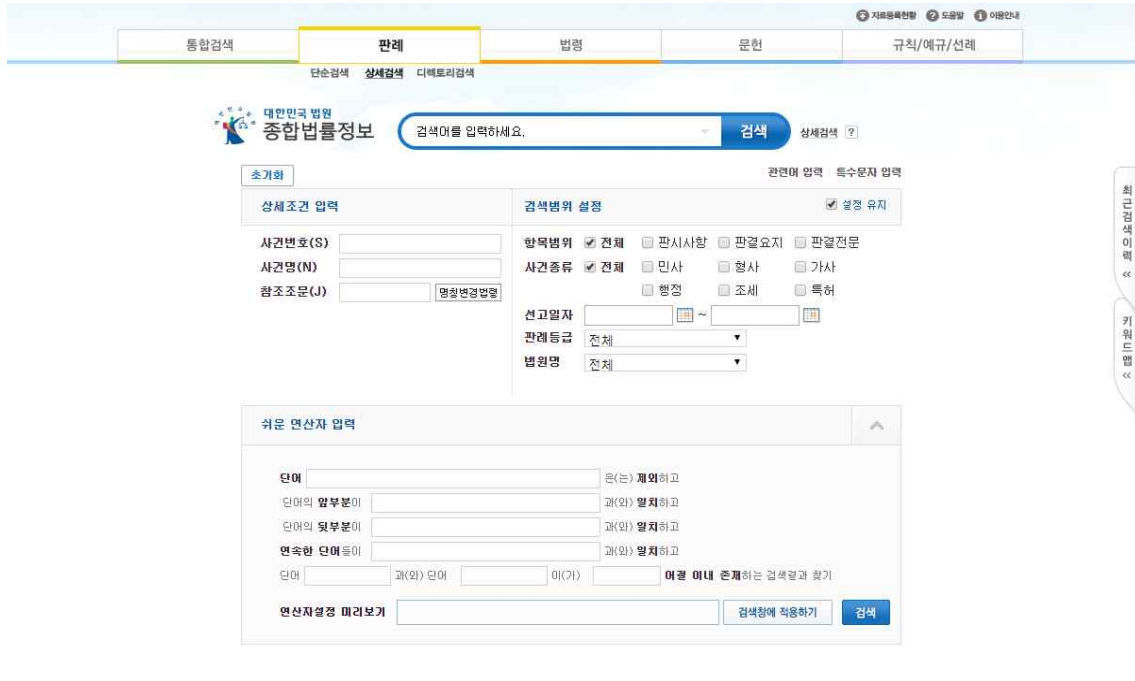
자료등록현황 도움말 이용안내

통합검색 판례 법령 문헌 규칙/예규/선례

단순검색 상세검색 디렉토리검색

대한민국 법원 종합법률정보

검색어를 입력하세요.

검색

상세검색 ?

초기화

관련어 입력 특수문자 입력

상세조건 입력

사건번호(S)
사건명(N)
참조조문(J) 명칭변경법령

검색범위 설정

설정 유지

항목범위 전체 판시사항 판결요지 판결전문
사건종류 전체 민사 형사 가사 행정 조세 특허
선고일자 ~
판례등급 전체
법원명 전체

최근검색이력 «

키워드맵 «

쉬운 연산자 입력

단어 은(는) 제외하고
단어의 앞부분이 과(와) 일치하고
단어의 뒷부분이 과(와) 일치하고
연속한 단어들이 과(와) 일치하고
단어 과(와) 단어 이(가) 어절 이내 존재하는 검색결과 찾기

연산자설정 미리보기 검색창에 적용하기 검색